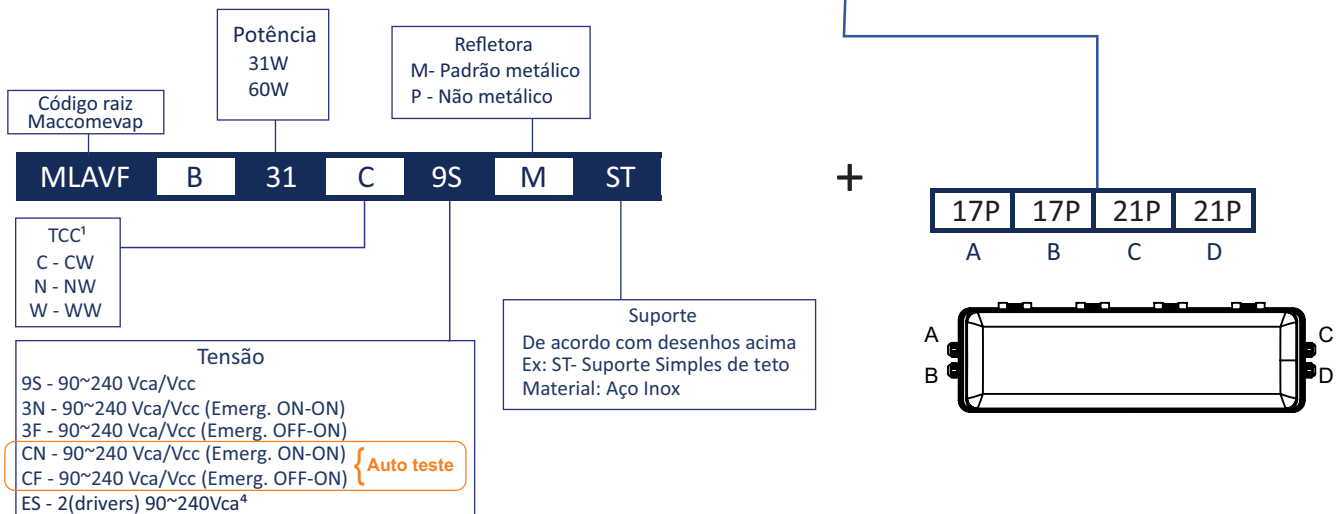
Potência
31W
60W

Refletora
M- Padrão metálico
P - Não metálico

Código raiz
Maccomevap

| MLAVF | B | 31 | C | 9S | M | ST |
|---|---|---|---|---|---|---|

+

| 17P | 17P | 21P | 21P |
|---|---|---|---|
| A | B | C | D |

TCC¹
C - CW
N - NW
W - WW

Suporte
De acordo com desenhos acima
Ex: ST- Suporte Simples de teto
Material: Aço Inox

Tensão
9S - 90~240 Vca/Vcc
3N - 90~240 Vca/Vcc (Emerg. ON-ON)
3F - 90~240 Vca/Vcc (Emerg. OFF-ON)
CN - 90~240 Vca/Vcc (Emerg. ON-ON)
CF - 90~240 Vca/Vcc (Emerg. OFF-ON)
Auto teste
ES - 2(drivers) 90~240Vca⁴

A
B
C
D